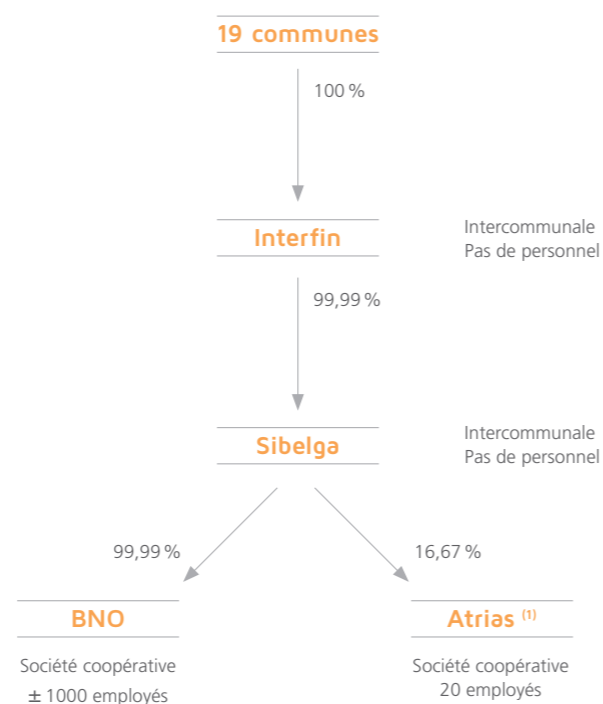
19 communes

100 %

Interfin

Intercommunale
Pas de personnel

99,99 %

Sibelga

Intercommunale
Pas de personnel

99,99 %

16,67 %

BNO

Société coopérative
± 1000 employés

Atrias $^{(1)}$

Société coopérative
20 employés